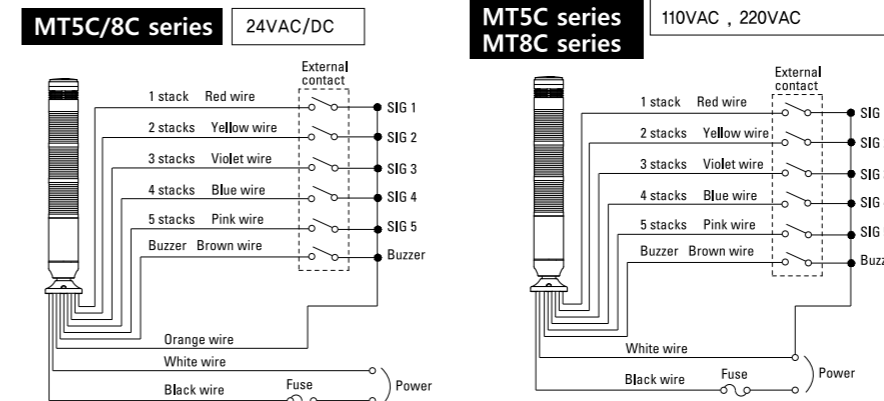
MT5C/8C series

24VAC/DC

External contact

1 stack Red wire

SIG 1

2 stacks Yellow wire

SIG 2

3 stacks Violet wire

SIG 3

4 stacks Blue wire

SIG 4

5 stacks Pink wire

SIG 5

Buzzer Brown wire

Buzzer

Orange wire

White wire

Black wire

Fuse

Power

MT5C series
MT8C series

110VAC , 220VAC

External contact

1 stack Red wire

SIG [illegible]

2 stacks Yellow wire

SIG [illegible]

3 stacks Violet wire

SIG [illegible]

4 stacks Blue wire

SIG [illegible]

5 stacks Pink wire

SIG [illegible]

Buzzer Brown wire

Buz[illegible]

White wire

Black wire

Fuse

Power